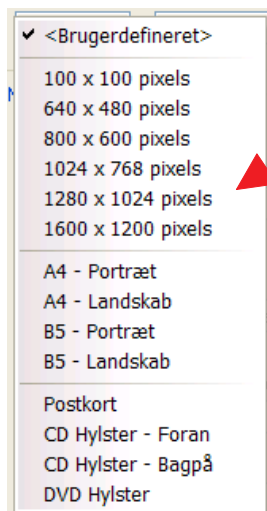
✔ <Brugerdefineret>

100 x 100 pixels
640 x 480 pixels
800 x 600 pixels
1024 x 768 pixels
1280 x 1024 pixels
1600 x 1200 pixels

A4 - Portræt
A4 - Landskab
B5 - Portræt
B5 - Landskab

Postkort
CD Hylster - Foran
CD Hylster - Bagpå
DVD Hylster